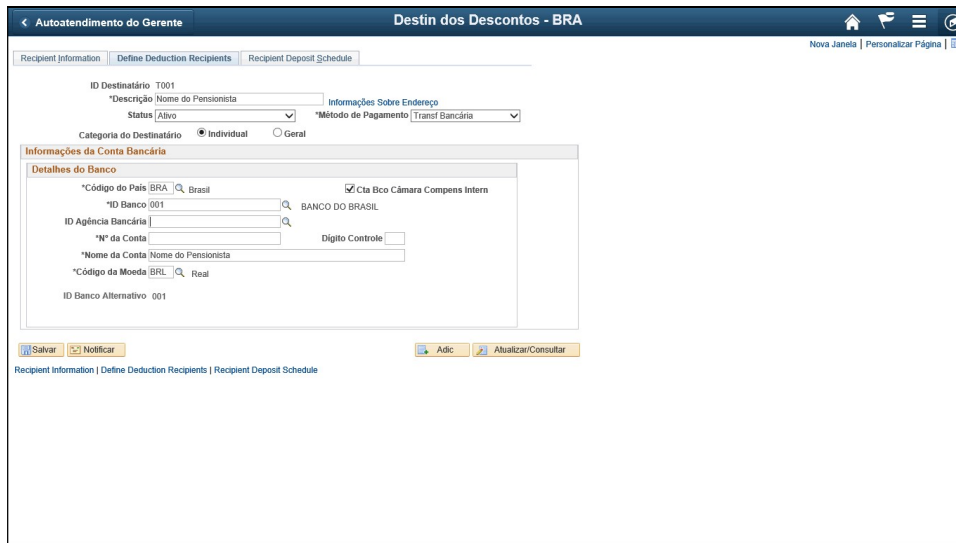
< Autoatendimento do Gerente

Destin dos Descontos - BRA

Nova Janela | Personalizar Página |

Recipient Information | Define Deduction Recipients | Recipient Deposit Schedule

ID Destinatário T001
*Descrição Nome do Pensionista
Informações Sobre Endereço
Status Ativo
*Método de Pagamento Transf Bancária
Categoria do Destinatário Individual Geral

Informações da Conta Bancária

Detalhes do Banco

*Código do País BRA Brasil
Cta Bco Câmara Compens Intern
*ID Banco 001 BANCO DO BRASIL
ID Agência Bancária
*Nº da Conta
Dígito Controle
*Nome da Conta Nome do Pensionista
*Código da Moeda BRL Real

ID Banco Alternativo 001

Salvar Notificar
Adic Atualizar/Consultar

Recipient Information | Define Deduction Recipients | Recipient Deposit Schedule